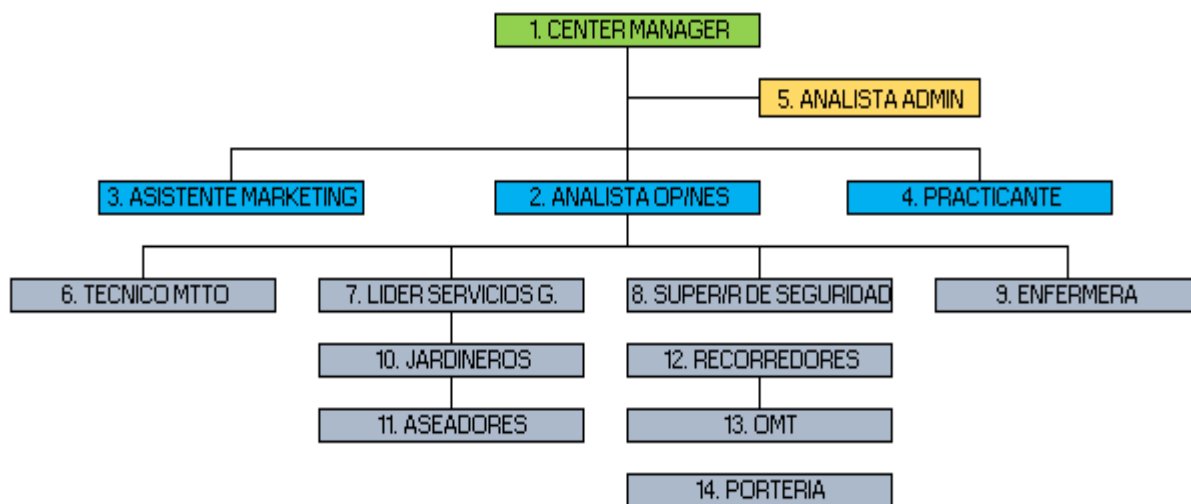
1. CENTER MANAGER

5. ANALISTA ADMIN

3. ASISTENTE MARKETING

2. ANALISTA OP/NES

4. PRACTICANTE

6. TECNICO MTTO

7. LIDER SERVICIOS G.

8. SUPER/R DE SEGURIDAD

9. ENFERMERA

10. JARDINEROS

11. ASEADORES

12. RECORREDORES

13. OMT

14. PORTERIA